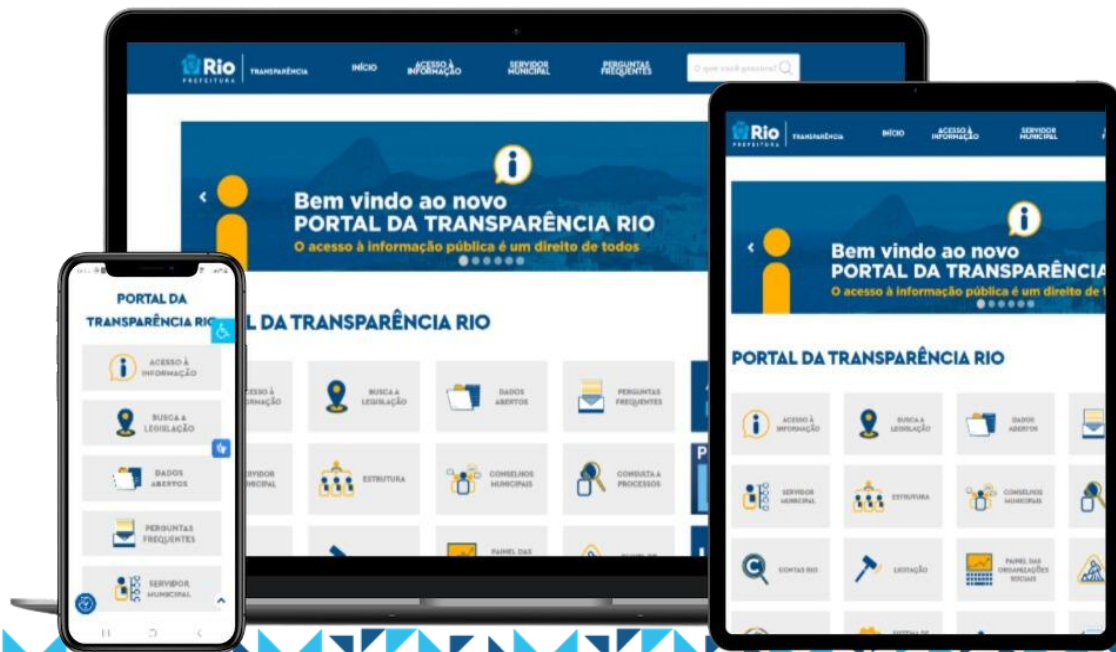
Rio PREFEITURA | TRANSPARÊNCIA INÍCIO ACESSO À INFORMAÇÃO SERVIDOR MUNICIPAL PERGUNTAS FREQUENTES O que você procura?

Bem vindo ao novo
PORTAL DA TRANSPARÊNCIA RIO
O acesso à informação pública é um direito de todos

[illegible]L DA TRANSPARÊNCIA RIO

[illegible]CESSO À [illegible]FORMAÇÃO
BUSCA A LEGISLAÇÃO
DADOS ABERTOS
PERGUNTAS FREQUENTES
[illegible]RVIDOR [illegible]NICIPAL
ESTRUTURA
CONSELHOS MUNICIPAIS
CONSULTA A PROCESSOS
PAINEL DAS

Rio PREFEITURA | TRANSPARÊNCIA INÍCIO ACESSO À INFORMAÇÃO SERVIDOR MUNICIPAL

Bem vindo ao novo
PORTAL DA TRANSPARÊNCI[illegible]
O acesso à informação pública é um direito de t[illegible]

PORTAL DA TRANSPARÊNCIA RIO

ACESSO À INFORMAÇÃO
BUSCA A LEGISLAÇÃO
DADOS ABERTOS
SERVIDOR MUNICIPAL
ESTRUTURA
CONSELHOS MUNICIPAIS
CONTAS RIO
LICITAÇÃO
PAINEL DAS ORGANIZAÇÕES SOCIAIS

PORTAL DA TRANSPARÊNCIA RIO

ACESSO À INFORMAÇÃO
BUSCA A LEGISLAÇÃO
DADOS ABERTOS
PERGUNTAS FREQUENTES
SERVIDOR MUNICIPAL